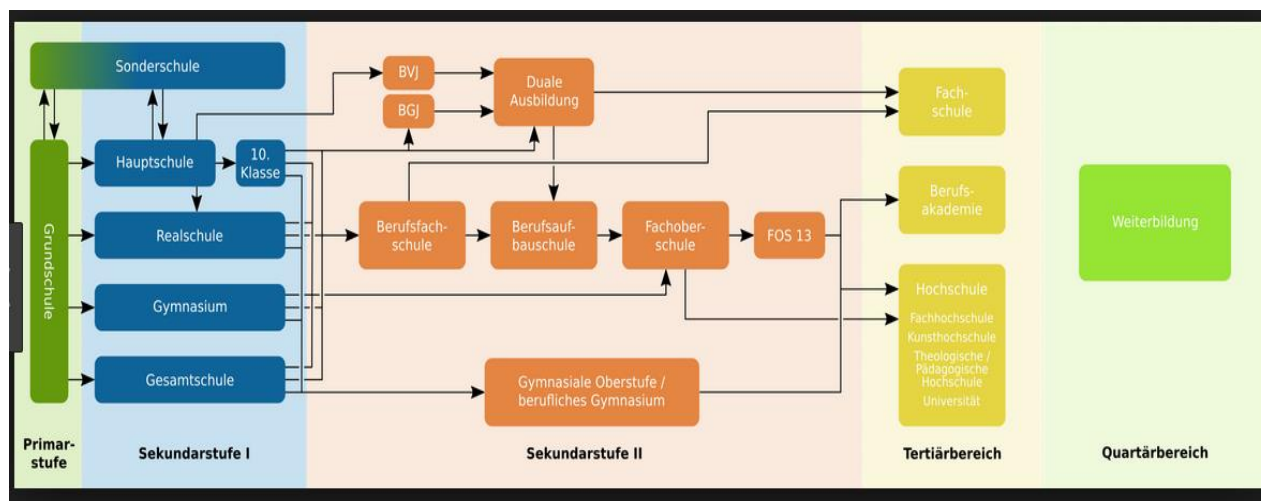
Sonderschule

Grundschule

Hauptschule

10. Klasse

Realschule

Gymnasium

Gesamtschule

BVJ

BGJ

Duale Ausbildung

Berufsfachschule

Berufsaufbauschule

Fachoberschule

FOS 13

Gymnasiale Oberstufe / berufliches Gymnasium

Fachschule

Berufsakademie

Hochschule
Fachhochschule
Kunsthochschule
Theologische / Pädagogische Hochschule
Universität

Weiterbildung

Primarstufe

Sekundarstufe I

Sekundarstufe II

Tertiärbereich

Quartärbereich